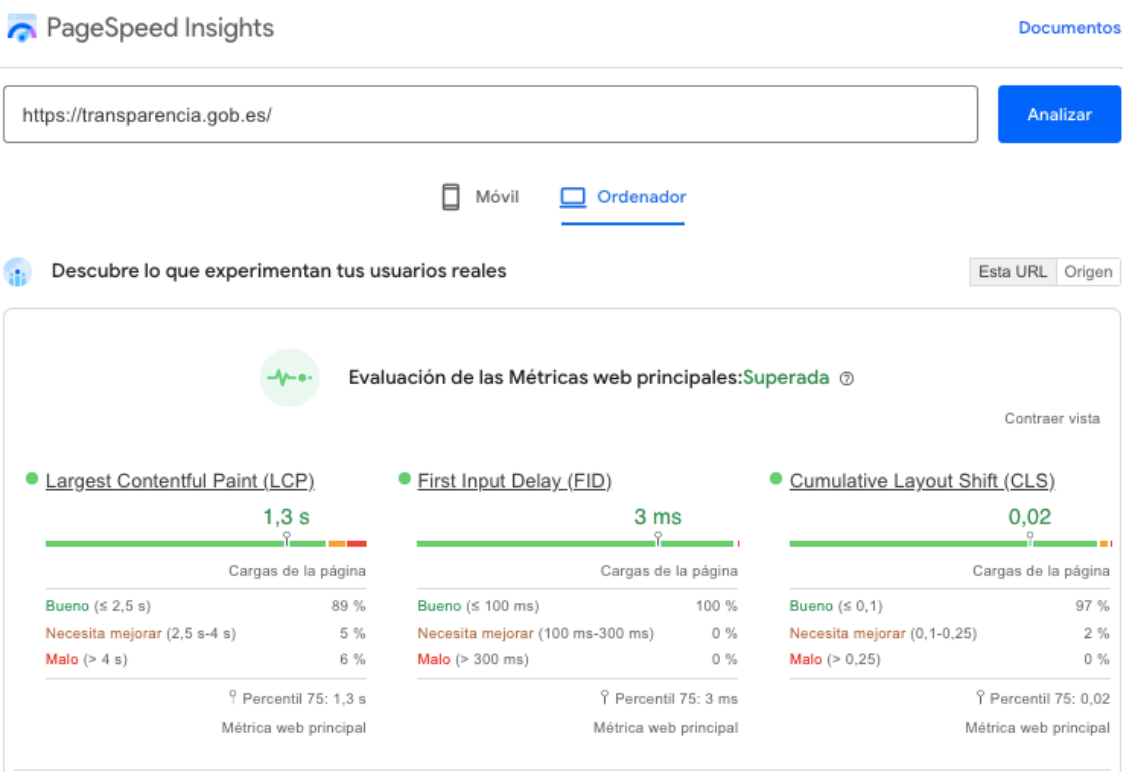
PageSpeed Insights

Documentos

https://transparencia.gob.es/

Analizar

Móvil

Ordenador

Descubre lo que experimentan tus usuarios reales

Esta URL | Origen

Evaluación de las Métricas web principales: Superada

Contraer vista

Largest Contentful Paint (LCP)
1,3 s
Cargas de la página
Bueno (≤ 2,5 s) 89 %
Necesita mejorar (2,5 s-4 s) 5 %
Malo (> 4 s) 6 %
Percentil 75: 1,3 s
Métrica web principal

First Input Delay (FID)
3 ms
Cargas de la página
Bueno (≤ 100 ms) 100 %
Necesita mejorar (100 ms-300 ms) 0 %
Malo (> 300 ms) 0 %
Percentil 75: 3 ms
Métrica web principal

Cumulative Layout Shift (CLS)
0,02
Cargas de la página
Bueno (≤ 0,1) 97 %
Necesita mejorar (0,1-0,25) 2 %
Malo (> 0,25) 0 %
Percentil 75: 0,02
Métrica web principal